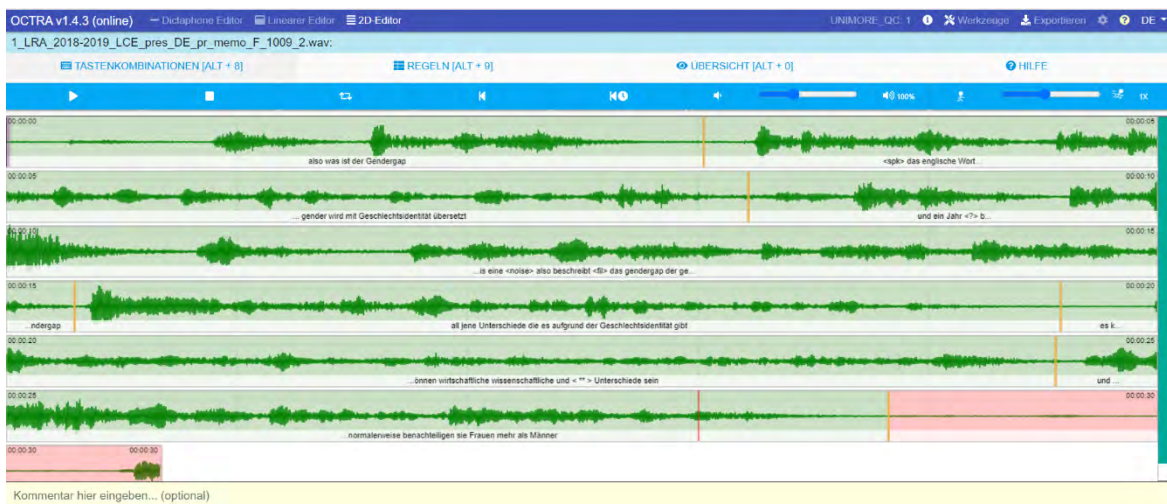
OCTRA v1.4.3 (online) Dictaphone Editor Linearer Editor 2D-Editor UNIMORE_QC: 1 Werkzeuge Exportieren DE

1_LRA_2018-2019_LCE_pres_DE_pr_memo_F_1009_2.wav:

TASTENKOMBINATIONEN [ALT + 8] REGELN [ALT + 9] ÜBERSICHT [ALT + 0] HILFE

100% 1x

00:00:00 00:00:05
also was ist der Gendergap
<spk> das englische Wort...

00:00:05 00:00:10
... gender wird mit Geschlechtsidentität übersetzt
und ein Jahr <?> b...

00:00:10 00:00:15
...is eine <noise> also beschreibt <fil> das gendergap der ge...

00:00:15 00:00:20
...ndergap
all jene Unterschiede die es aufgrund der Geschlechtsidentität gibt
es k...

00:00:20 00:00:25
...önnen wirtschaftliche wissenschaftliche und < ** > Unterschiede sein
und ...

00:00:25 00:00:30
...normalerweise benachteiligen sie Frauen mehr als Männer

00:00:30 00:00:30

Kommentar hier eingeben... (optional)